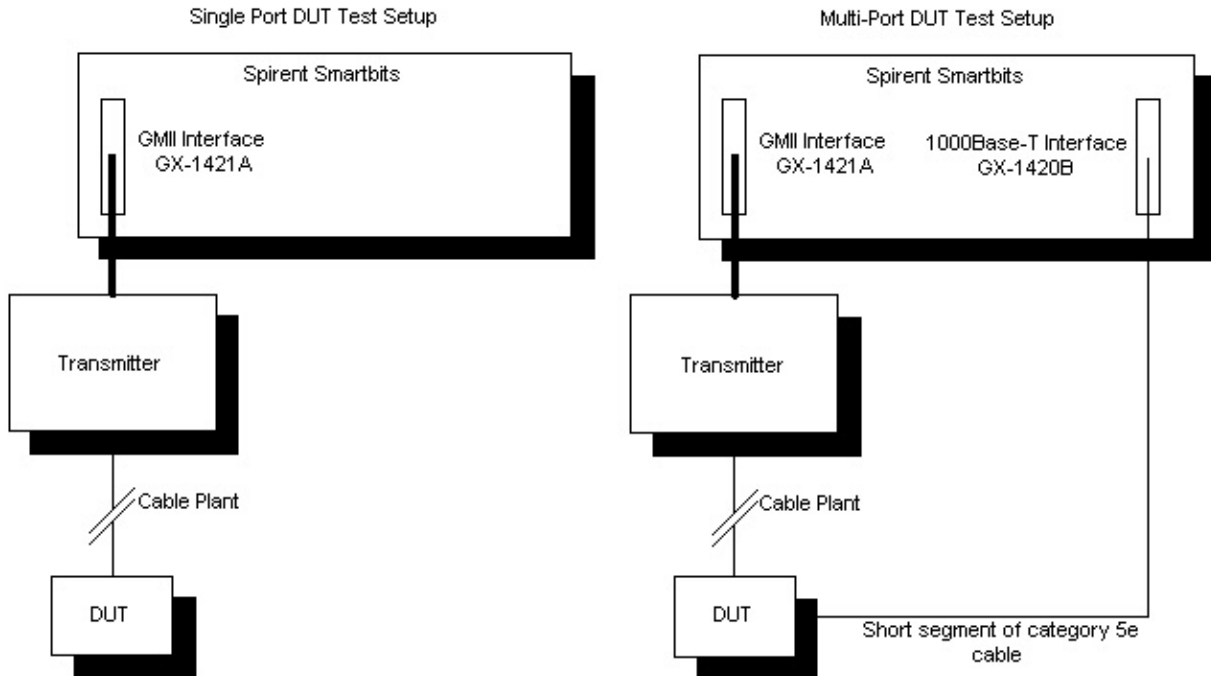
Single Port DUT Test Setup

Spirent Smartbits

GMII Interface
GX-1421A

Transmitter

Cable Plant

DUT

Multi-Port DUT Test Setup

Spirent Smartbits

GMII Interface
GX-1421A

1000Base-T Interface
GX-1420B

Transmitter

Cable Plant

DUT

Short segment of category 5e cable